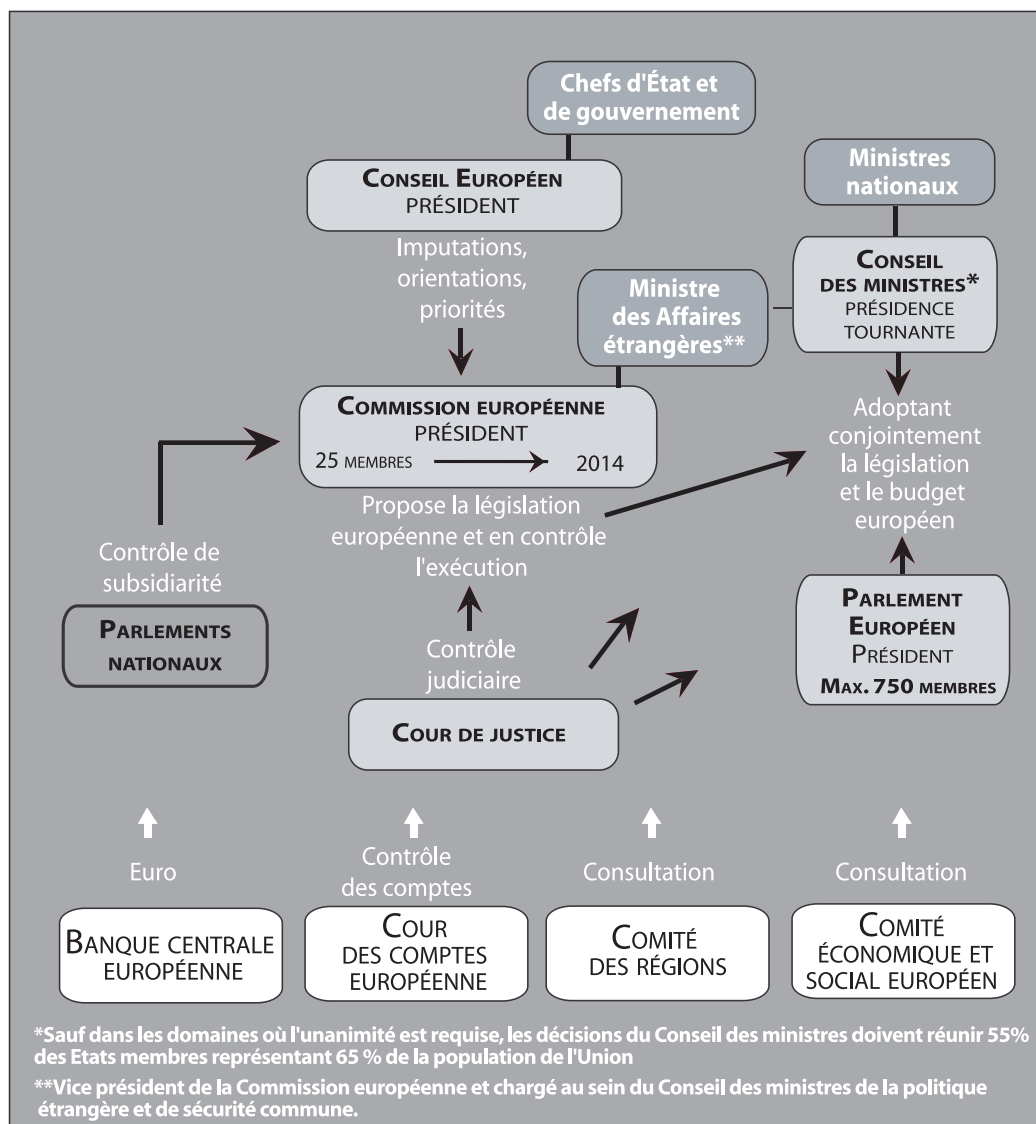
Chefs d'État et de gouvernement

Conseil Européen
Président

Imputations, orientations, priorités

Ministres nationaux

Conseil des ministres*
Présidence tournante

Ministre des Affaires étrangères**

Commission européenne
Président
25 membres 2014

Adoptant conjointement la législation et le budget européen

Propose la législation européenne et en contrôle l'exécution

Contrôle de subsidiarité

Parlements nationaux

Contrôle judiciaire

Parlement Européen
Président
Max. 750 membres

Cour de justice

Euro

Contrôle des comptes

Consultation

Consultation

Banque centrale européenne

Cour des comptes européenne

Comité des régions

Comité économique et social européen

*Sauf dans les domaines où l'unanimité est requise, les décisions du Conseil des ministres doivent réunir 55% des Etats membres représentant 65 % de la population de l'Union

**Vice président de la Commission européenne et chargé au sein du Conseil des ministres de la politique étrangère et de sécurité commune.